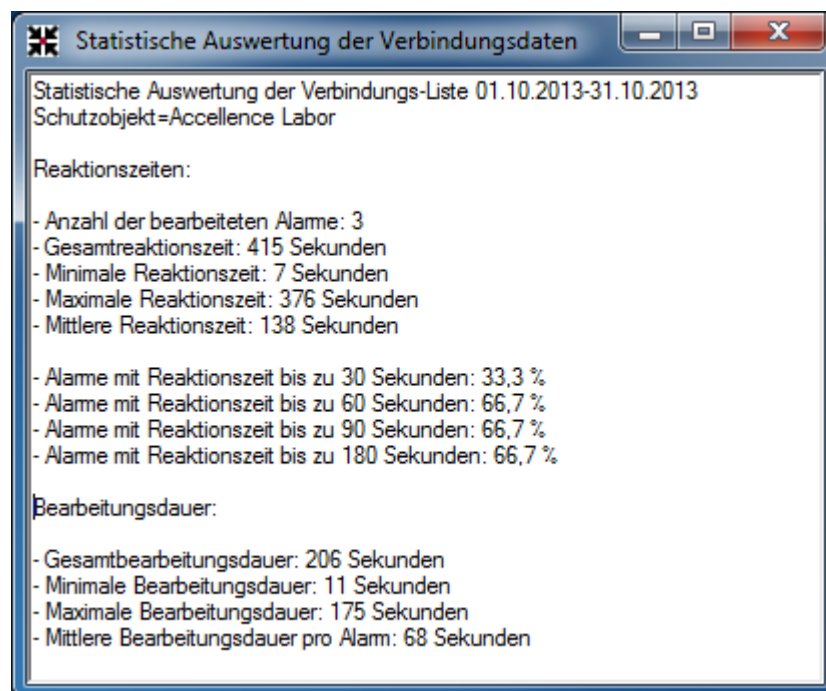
Statistische Auswertung der Verbindungsdaten

Statistische Auswertung der Verbindungs-Liste 01.10.2013-31.10.2013
Schutzobjekt=Accellence Labor

Reaktionszeiten:

- Anzahl der bearbeiteten Alarme: 3
- Gesamtreaktionszeit: 415 Sekunden
- Minimale Reaktionszeit: 7 Sekunden
- Maximale Reaktionszeit: 376 Sekunden
- Mittlere Reaktionszeit: 138 Sekunden

- Alarme mit Reaktionszeit bis zu 30 Sekunden: 33,3 %
- Alarme mit Reaktionszeit bis zu 60 Sekunden: 66,7 %
- Alarme mit Reaktionszeit bis zu 90 Sekunden: 66,7 %
- Alarme mit Reaktionszeit bis zu 180 Sekunden: 66,7 %

Bearbeitungsdauer:

- Gesamtbearbeitungsdauer: 206 Sekunden
- Minimale Bearbeitungsdauer: 11 Sekunden
- Maximale Bearbeitungsdauer: 175 Sekunden
- Mittlere Bearbeitungsdauer pro Alarm: 68 Sekunden